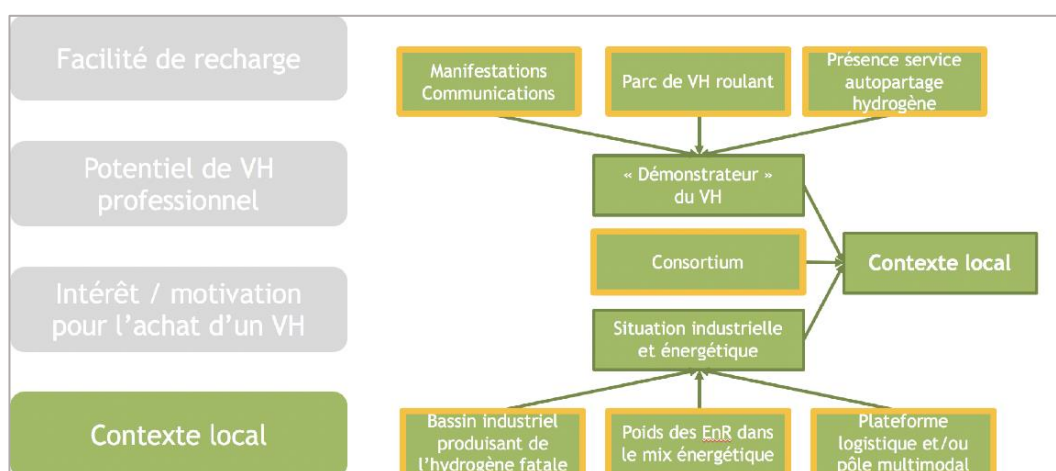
Facilité de recharge

Potentiel de VH professionnel

Intérêt / motivation pour l'achat d'un VH

Contexte local

Manifestations Communications

Parc de VH roulant

Présence service autopartage hydrogène

« Démonstrateur » du VH

Consortium

Contexte local

Situation industrielle et énergétique

Bassin industriel produisant de l'hydrogène fatale

Poids des EnR dans le mix énergétique

Plateforme logistique et/ou pôle multimodal